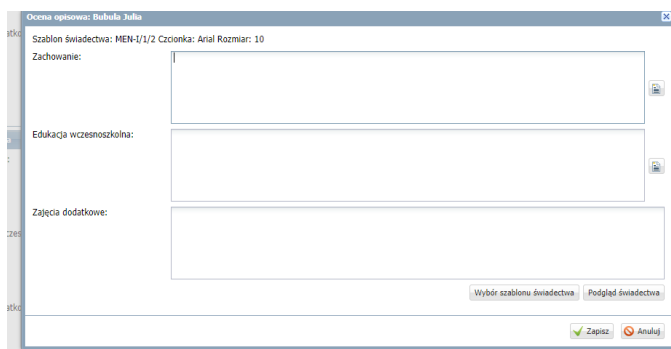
Ocena opisowa: Bubula Julia

Szablon świadectwa: MEN-I/1/2 Czcionka: Arial Rozmiar: 10

Zachowanie:

Edukacja wczesnoszkolna:

Zajęcia dodatkowe:

Wybór szablonu świadectwa

Podgląd świadectwa

Zapisz

Anuluj